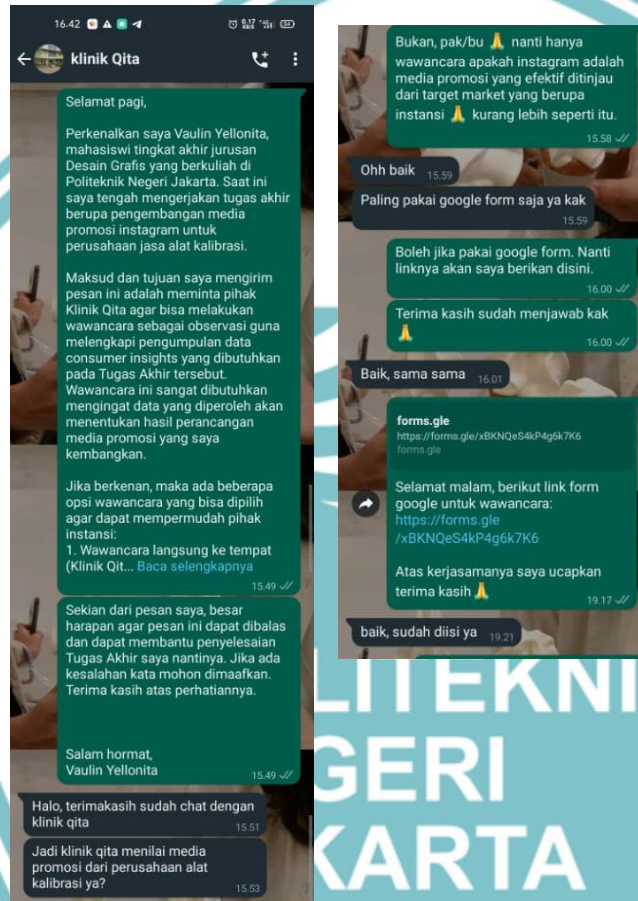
16.42

klinik Qita

Selamat pagi,

Perkenalkan saya Vaulin Yellonita, mahasiswi tingkat akhir jurusan Desain Grafis yang berkuliah di Politeknik Negeri Jakarta. Saat ini saya tengah mengerjakan tugas akhir berupa pengembangan media promosi instagram untuk perusahaan jasa alat kalibrasi.

Maksud dan tujuan saya mengirim pesan ini adalah meminta pihak Klinik Qita agar bisa melakukan wawancara sebagai observasi guna melengkapi pengumpulan data consumer insights yang dibutuhkan pada Tugas Akhir tersebut. Wawancara ini sangat dibutuhkan mengingat data yang diperoleh akan menentukan hasil perancangan media promosi yang saya kembangkan.

Jika berkenan, maka ada beberapa opsi wawancara yang bisa dipilih agar dapat mempermudah pihak instansi:
1. Wawancara langsung ke tempat (Klinik Qit... Baca selengkapnya
15.49

Sekian dari pesan saya, besar harapan agar pesan ini dapat dibalas dan dapat membantu penyelesaian Tugas Akhir saya nantinya. Jika ada kesalahan kata mohon dimaafkan. Terima kasih atas perhatiannya.

Salam hormat,
Vaulin Yellonita
15.49

Halo, terimakasih sudah chat dengan klinik qita
15.51

Jadi klinik qita menilai media promosi dari perusahaan alat kalibrasi ya?
15.53

Bukan, pak/bu 🙏 nanti hanya wawancara apakah instagram adalah media promosi yang efektif ditinjau dari target market yang berupa instansi 🙏 kurang lebih seperti itu.
15.58

Ohh baik 15.59

Paling pakai google form saja ya kak
15.59

Boleh jika pakai google form. Nanti linknya akan saya berikan disini.
16.00

Terima kasih sudah menjawab kak 🙏
16.00

Baik, sama sama 16.01

forms.gle
https://forms.gle/xBKNQeS4kP4g6k7K6
forms.gle

Selamat malam, berikut link form google untuk wawancara:
https://forms.gle/xBKNQeS4kP4g6k7K6

Atas kerjasamanya saya ucapkan terima kasih 🙏
19.17

baik, sudah diisi ya 19.21

LITEKNI
GERI
KARTA